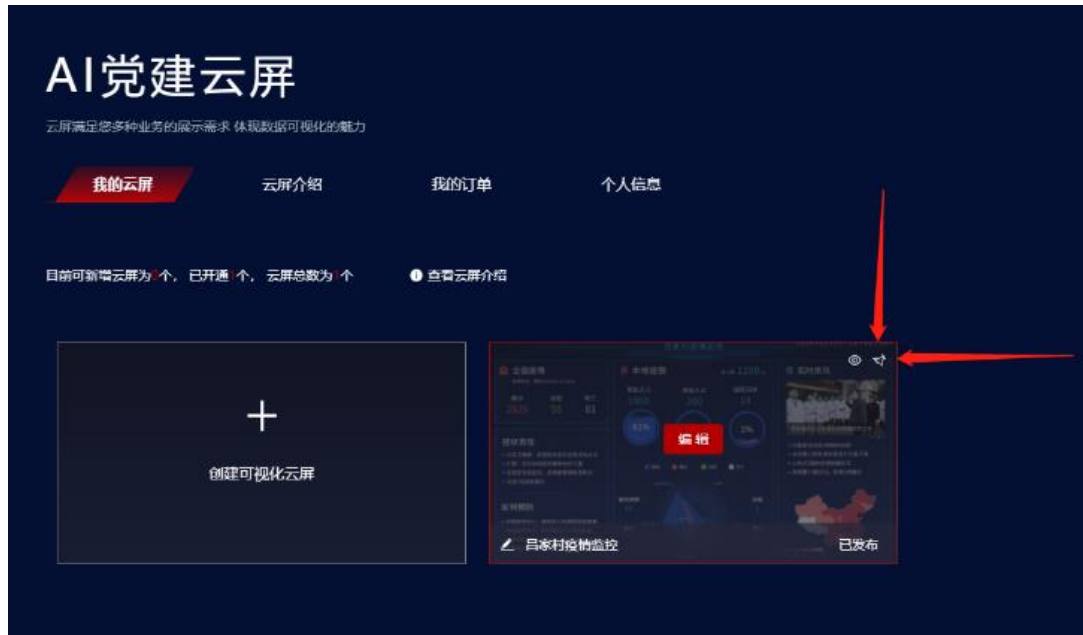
AI党建云屏

云屏满足您多种业务的展示需求 体现数据可视化的魅力

我的云屏　云屏介绍　我的订单　个人信息

目前可新增云屏为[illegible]个，已开通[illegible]个，云屏总数为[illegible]个

查看云屏介绍

+

创建可视化云屏

编辑

吕家村疫情监控

已发布